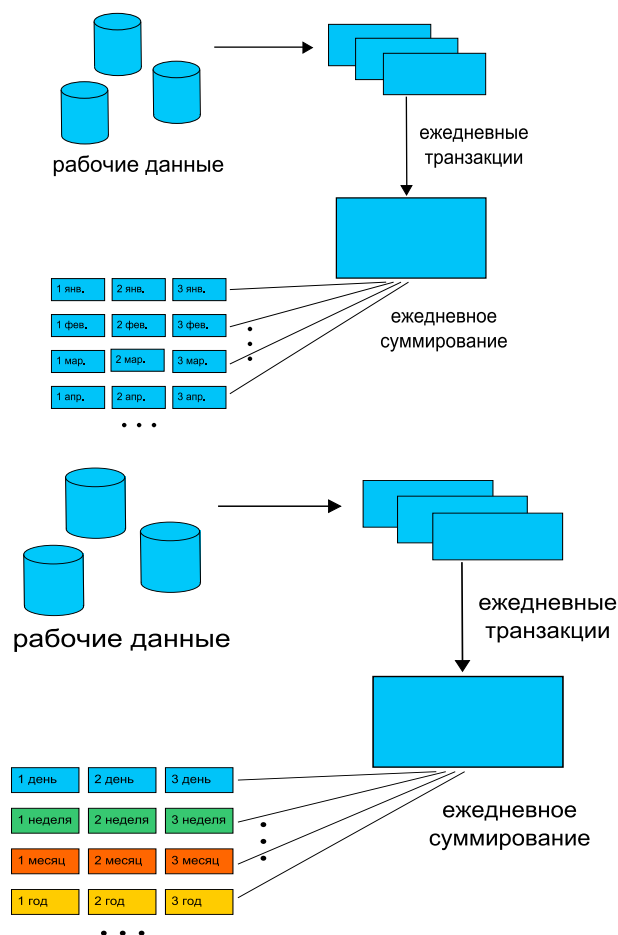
рабочие данные

ежедневные транзакции

| 1 янв. | 2 янв. | 3 янв. |
|---|---|---|
| 1 фев. | 2 фев. | 3 фев. |
| 1 мар. | 2 мар. | 3 мар. |
| 1 апр. | 2 апр. | 3 апр. |

• • •

ежедневное суммирование

рабочие данные

ежедневные транзакции

| 1 день | 2 день | 3 день |
|---|---|---|
| 1 неделя | 2 неделя | 3 неделя |
| 1 месяц | 2 месяц | 3 месяц |
| 1 год | 2 год | 3 год |

• • •

ежедневное суммирование